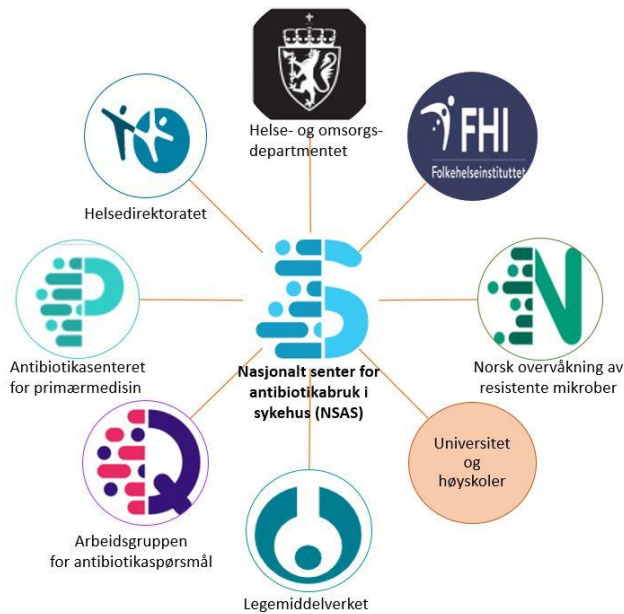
Helse- og omsorgsdepartmentet

FHI
Folkehelseinstituttet

Helsedirektoratet

Antibiotikasenteret for primærmedisin

Nasjonalt senter for antibiotikabruk i sykehus (NSAS)

Norsk overvåkning av resistente mikrober

Universitet og høyskoler

Arbeidsgruppen for antibiotikaspørsmål

Legemiddelverket